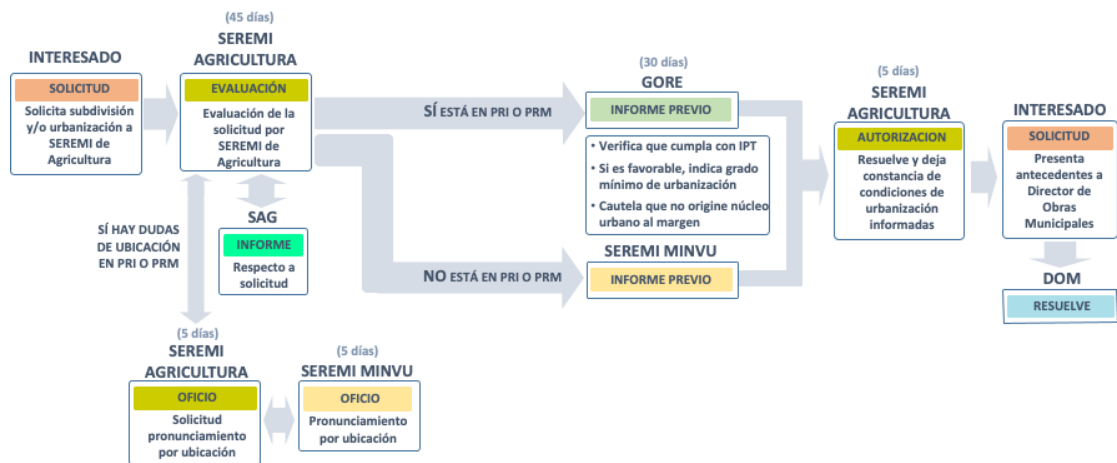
INTERESADO

SOLICITUD

Solicita subdivisión y/o urbanización a SEREMI de Agricultura

(45 días)

SEREMI AGRICULTURA

EVALUACIÓN

Evaluación de la solicitud por SEREMI de Agricultura

SAG

INFORME

Respecto a solicitud

SÍ HAY DUDAS DE UBICACIÓN EN PRI O PRM

(5 días)

SEREMI AGRICULTURA

OFICIO

Solicitud pronunciamiento por ubicación

(5 días)

SEREMI MINVU

OFICIO

Pronunciamiento por ubicación

SÍ ESTÁ EN PRI O PRM

(30 días)

GORE

INFORME PREVIO

• Verifica que cumpla con IPT
• Si es favorable, indica grado mínimo de urbanización
• Cautela que no origine núcleo urbano al margen

NO ESTÁ EN PRI O PRM

SEREMI MINVU

INFORME PREVIO

(5 días)

SEREMI AGRICULTURA

AUTORIZACION

Resuelve y deja constancia de condiciones de urbanización informadas

INTERESADO

SOLICITUD

Presenta antecedentes a Director de Obras Municipales

DOM

RESUELVE